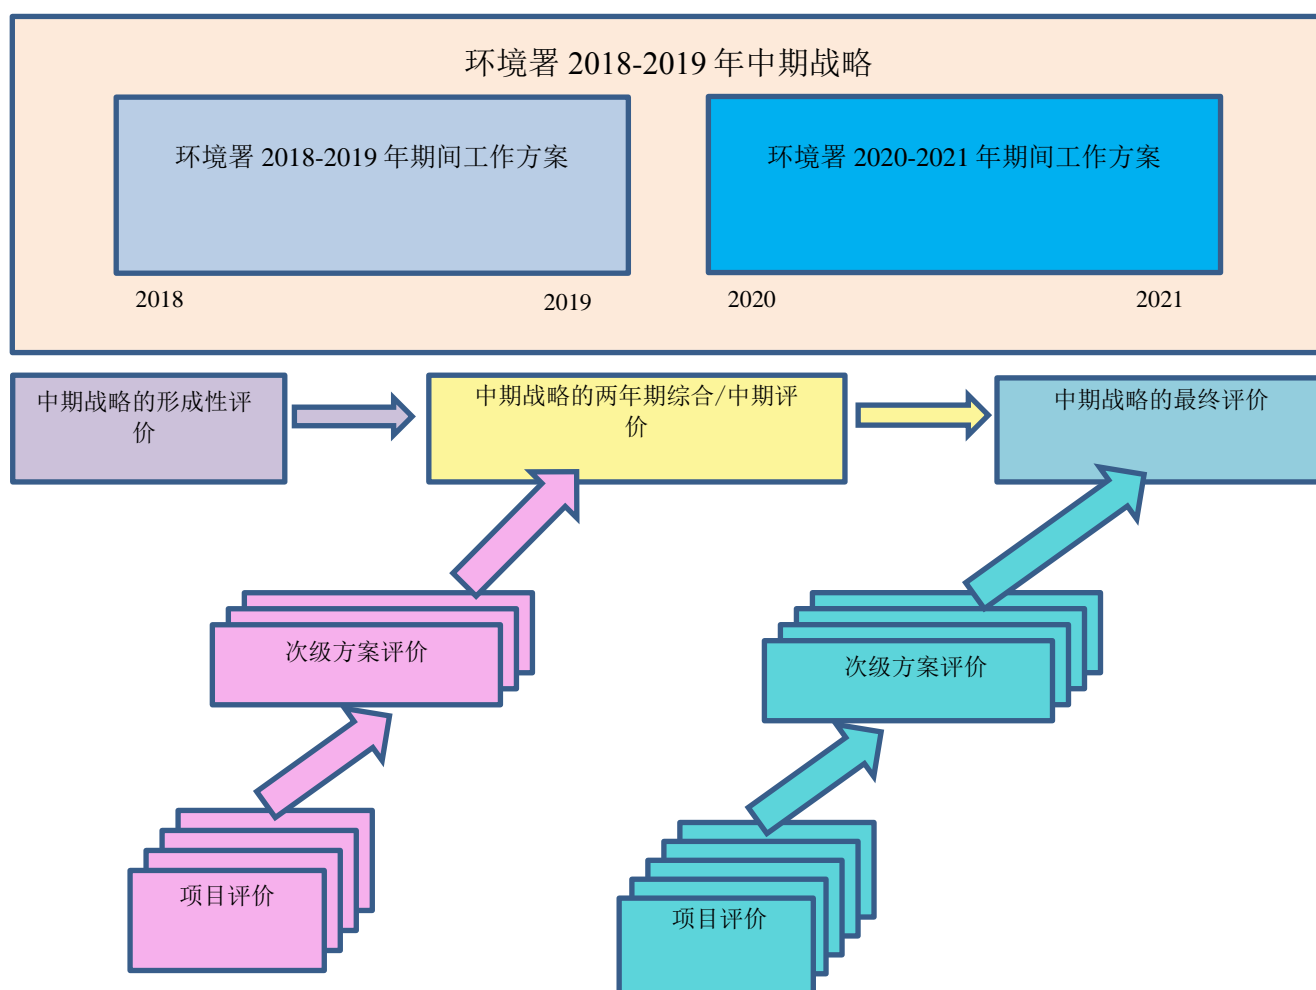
环境署 2018-2019 年中期战略

环境署 2018-2019 年期间工作方案

2018

2019

环境署 2020-2021 年期间工作方案

2020

2021

中期战略的形成性评价

中期战略的两年期综合/中期评价

中期战略的最终评价

次级方案评价

次级方案评价

项目评价

项目评价